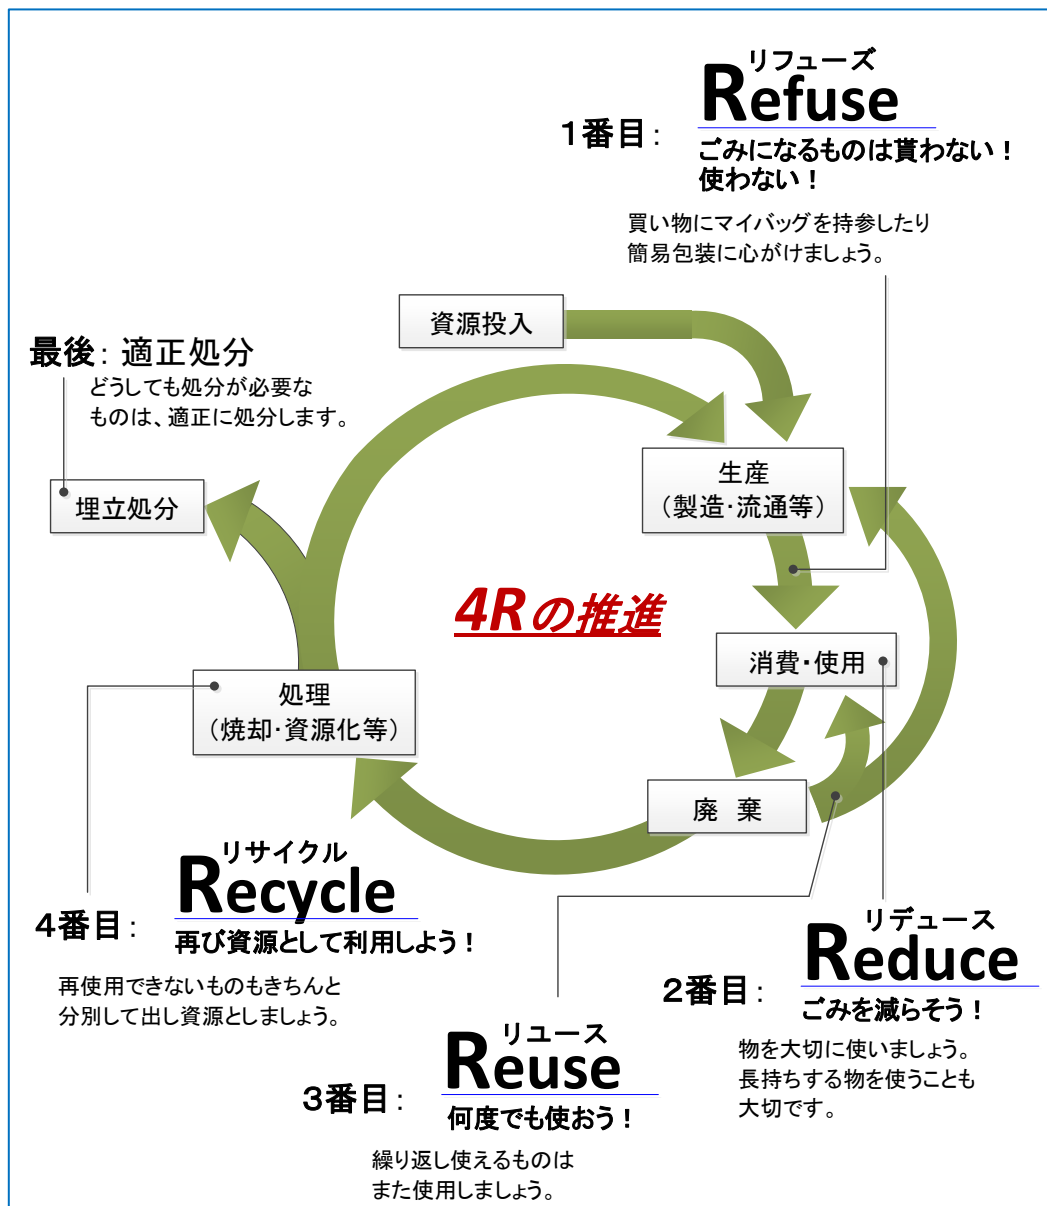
1番目：
リフューズ
Refuse
ごみになるものは貰わない！使わない！

買い物にマイバッグを持参したり簡易包装に心がけましょう。

資源投入

最後：適正処分
どうしても処分が必要なものは、適正に処分します。

生産
（製造･流通等）

埋立処分

4Rの推進

消費･使用

処理
（焼却･資源化等）

廃　棄

4番目：
リサイクル
Recycle
再び資源として利用しよう！

再使用できないものもきちんと分別して出し資源としましょう。

2番目：
リデュース
Reduce
ごみを減らそう！

物を大切に使いましょう。長持ちする物を使うことも大切です。

3番目：
リユース
Reuse
何度でも使おう！

繰り返し使えるものはまた使用しましょう。